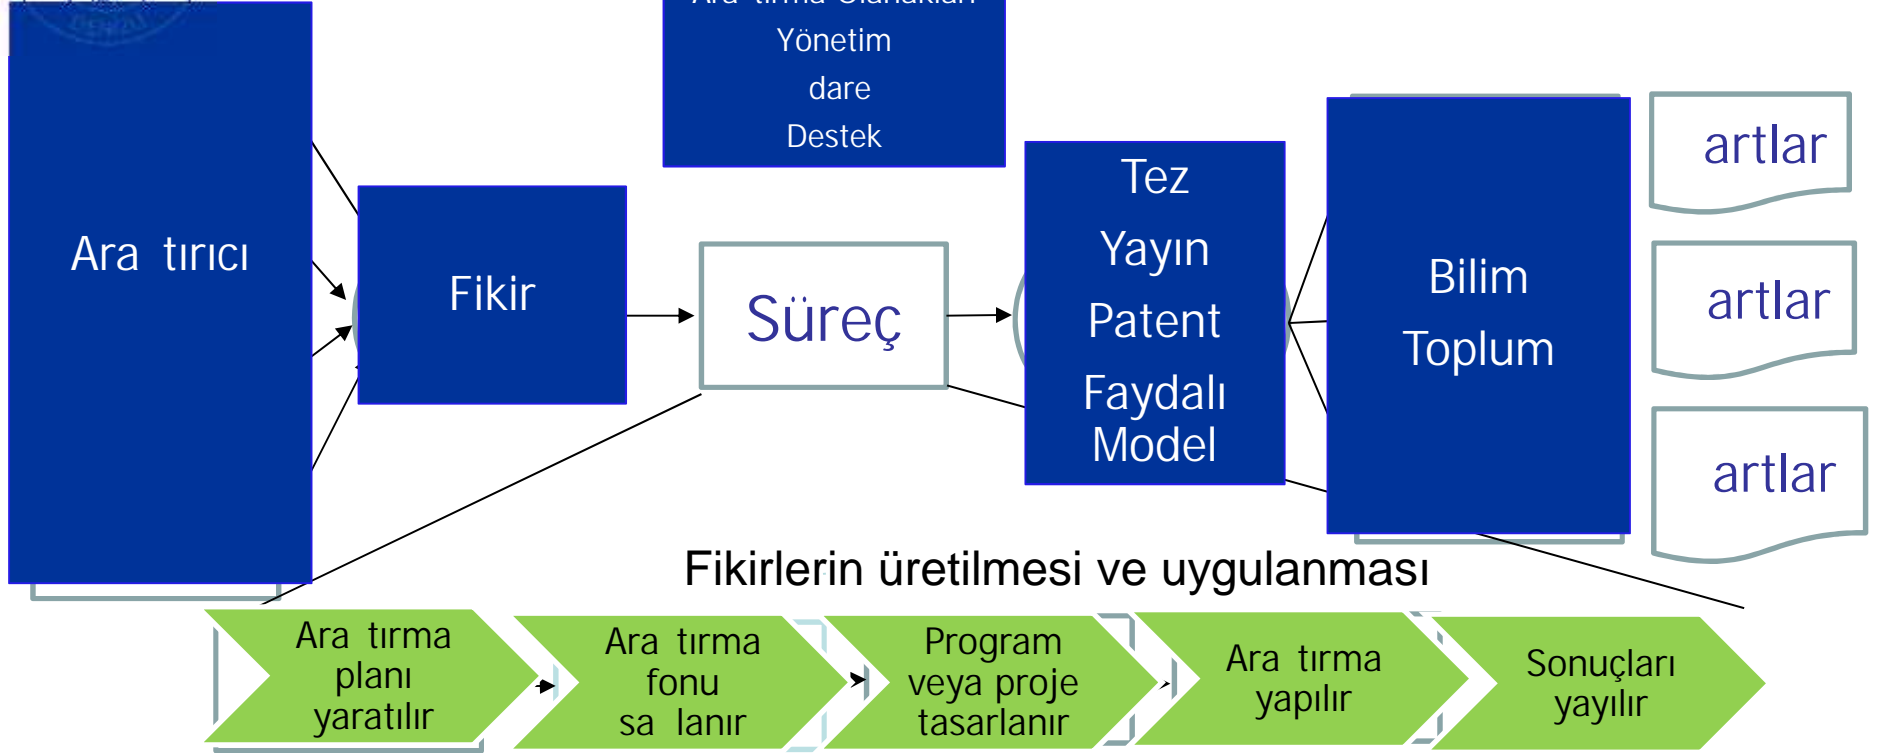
Ara tırma Olanakları
Yönetim
dare
Destek

Ara tırıcı

Fikir

Süreç

Tez
Yayın
Patent
Faydalı Model

Bilim
Toplum

artlar

artlar

artlar

Fikirlerin üretilmesi ve uygulanması

Ara tırma planı yaratılır

Ara tırma fonu sa lanır

Program veya proje tasarlanır

Ara tırma yapılır

Sonuçları yayılır